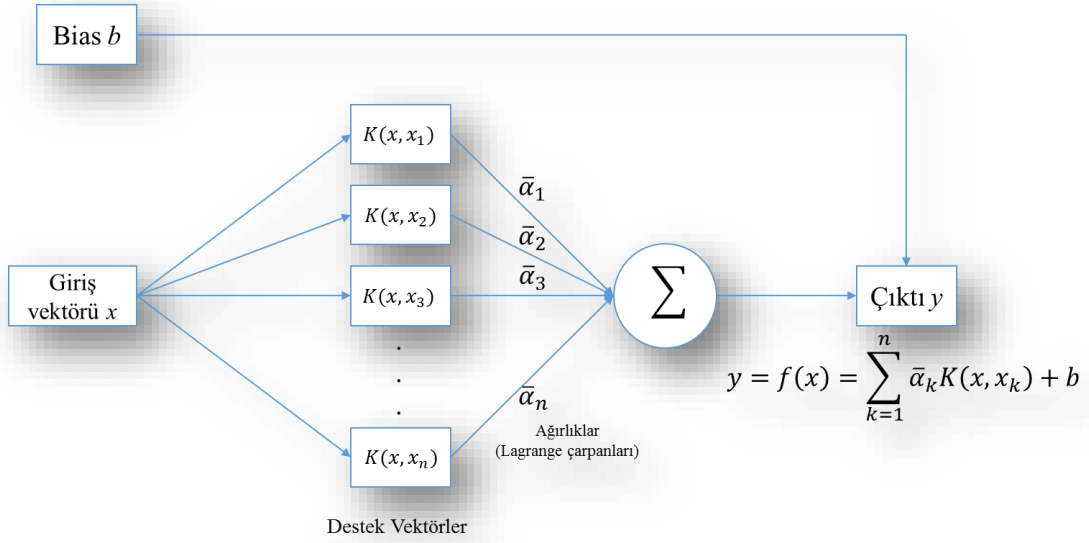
Bias $b$

$K(x, x_1)$

$K(x, x_2)$

Giriş vektörü $x$

$K(x, x_3)$

.
.
.

$K(x, x_n)$

Destek Vektörler

$\bar{\alpha}_1$

$\bar{\alpha}_2$

$\bar{\alpha}_3$

$\bar{\alpha}_n$

Ağırlıklar
(Lagrange çarpanları)

$\sum$

Çıktı $y$

$y = f(x) = \sum_{k=1}^{n} \bar{\alpha}_k K(x, x_k) + b$